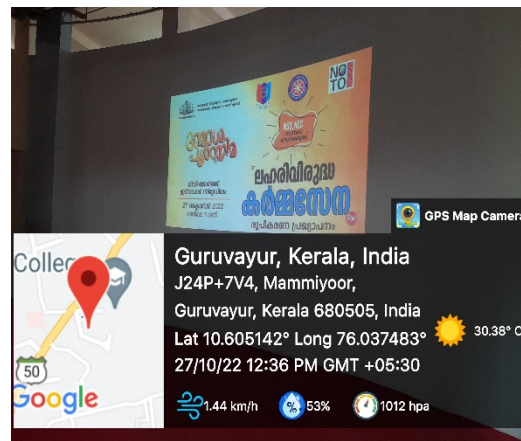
NO TO

ലഹരിവിരുദ്ധ കർമ്മസേന

GPS Map Camera

Collec

50

Google

Guruvayur, Kerala, India
J24P+7V4, Mammiyoor, Guruvayur, Kerala 680505, India
Lat 10.605142° Long 76.037483°
27/10/22 12:36 PM GMT +05:30

30.38° C

1.44 km/h

53%

1012 hpa